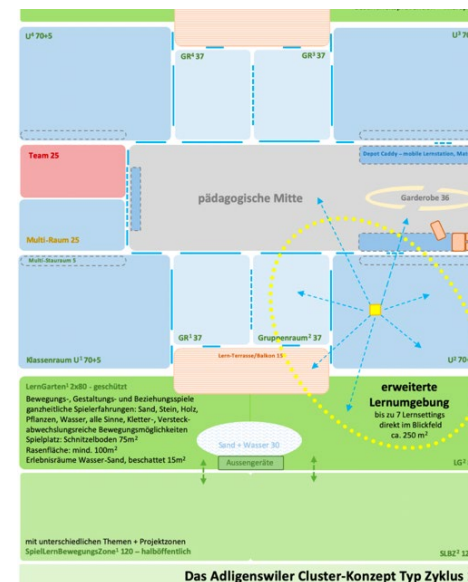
U¹ 70+5

GR¹ 37

GR² 37

U² 70

Team 25

Depot Caddy – mobile Lernstation, Mat

pädagogische Mitte

Garderobe 36

Multi-Raum 25

Multi-Nasraum 5

GR¹ 37

Gruppenraum² 37

Klassenraum U¹ 70+5

Lern-Terrasse/Balkon 15

U² 70

LernGarten¹ 2x80 - geschützt

Bewegungs-, Gestaltungs- und Beziehungsspiele ganzheitliche Spielerfahrungen: Sand, Stein, Holz, Pflanzen, Wasser, alle Sinne, Kletter-, Versteck-abwechslungsreiche Bewegungsmöglichkeiten
Spielplatz: Schnitzelboden 75m²
Rasenfläche: mind. 100m²
Erlebnisräume Wasser-Sand, beschattet 15m²

erweiterte Lernumgebung
bis zu 7 Lernsettings direkt im Blickfeld ca. 250 m²

Sand + Wasser 30

Aussengeräte

LG²

mit unterschiedlichen Themen + Projektzonen
SpielLernBewegungsZone¹ 120 – halböffentlich

SLBZ² 12

Das Adligenswiler Cluster-Konzept Typ Zyklus